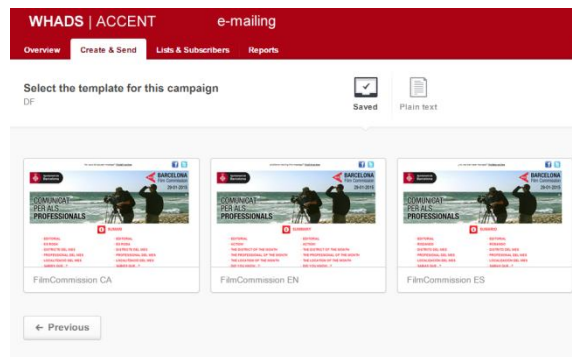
WHADS | ACCENT e-mailing

Overview Create & Send Lists & Subscribers Reports

Select the template for this campaign
DF

Saved Plain text

BARCELONA Film Commission
COMUNICAT PER ALS PROFESSIONALS

BARCELONA Film Commission
COMUNICAT PER ALS PROFESSIONALS

BARCELONA Film Commission
COMUNICAT PER ALS PROFESSIONALS

FilmCommission CA
FilmCommission EN
FilmCommission ES

← Previous